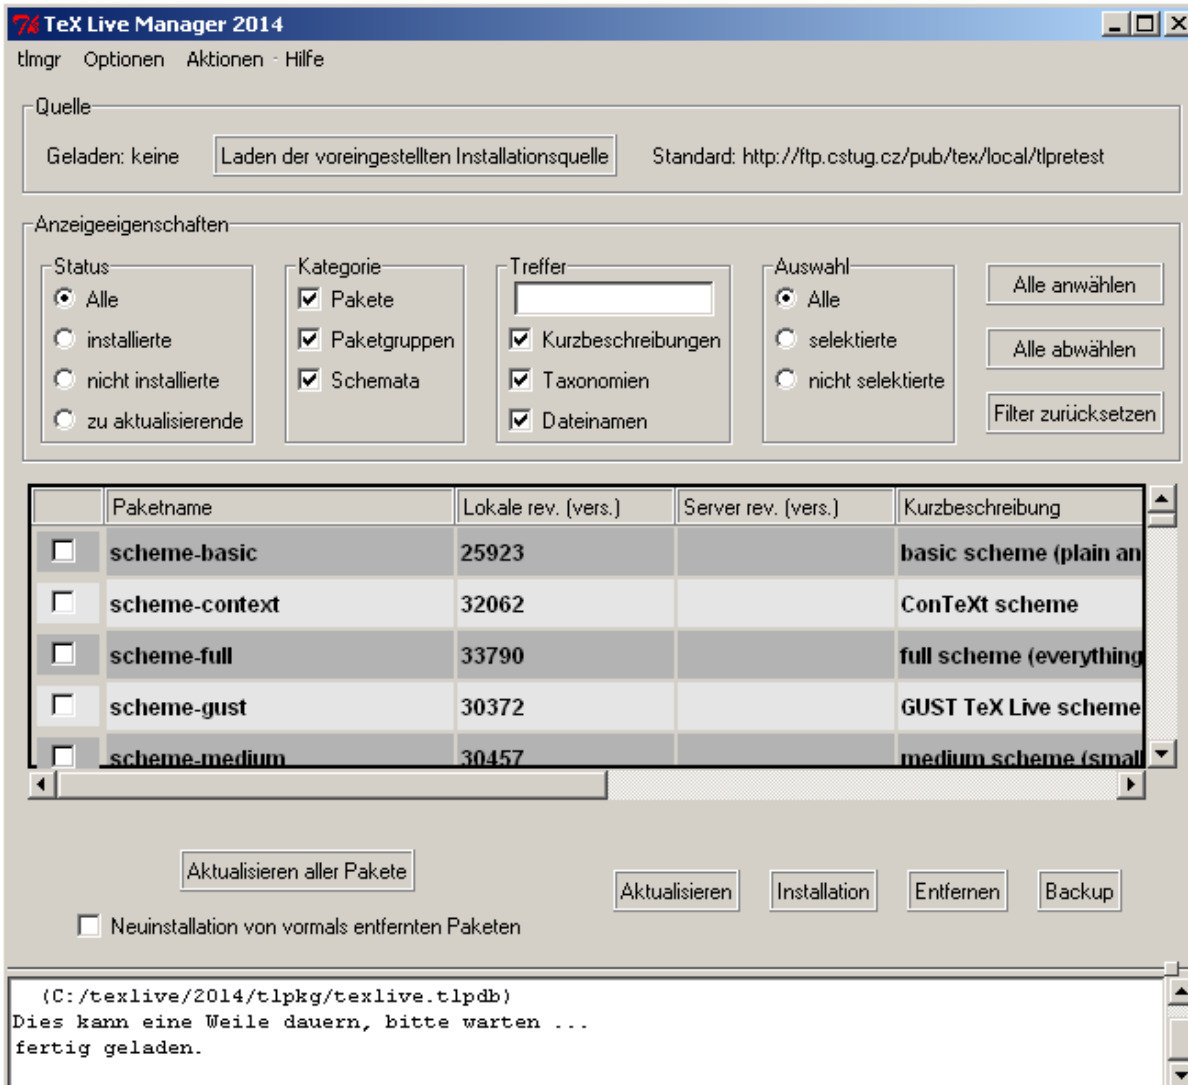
TeX Live Manager 2014

tlmgr Optionen Aktionen Hilfe

Quelle

Geladen: keine

Laden der voreingestellten Installationsquelle

Standard: http://ftp.cstug.cz/pub/tex/local/tlpretest

Anzeigeeigenschaften

Status
Alle
installierte
nicht installierte
zu aktualisierende

Kategorie
Pakete
Paketgruppen
Schemata

Treffer
Kurzbeschreibungen
Taxonomien
Dateinamen

Auswahl
Alle
selektierte
nicht selektierte

Alle anwählen
Alle abwählen
Filter zurücksetzen

| | Paketname | Lokale rev. (vers.) | Server rev. (vers.) | Kurzbeschreibung |
|---|---|---|---|---|
| | scheme-basic | 25923 | | basic scheme (plain an |
| | scheme-context | 32062 | | ConTeXt scheme |
| | scheme-full | 33790 | | full scheme (everything |
| | scheme-gust | 30372 | | GUST TeX Live scheme |
| | scheme-medium | 30457 | | medium scheme (small |

Aktualisieren aller Pakete

Neuinstallation von vormals entfernten Paketen

Aktualisieren Installation Entfernen Backup

(C:/texlive/2014/tlpkg/texlive.tlpdb)
Dies kann eine Weile dauern, bitte warten ...
fertig geladen.